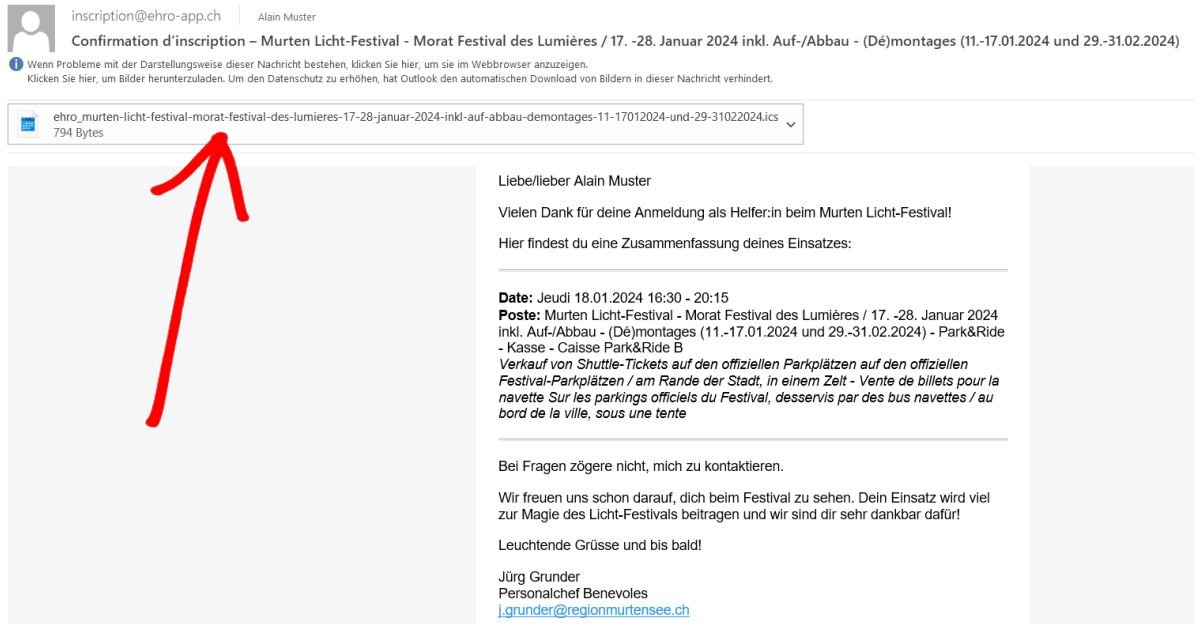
inscription@ehro-app.ch
Alain Muster
Confirmation d'inscription – Murten Licht-Festival - Morat Festival des Lumières / 17. -28. Januar 2024 inkl. Auf-/Abbau - (Dé)montages (11.-17.01.2024 und 29.-31.02.2024)
Wenn Probleme mit der Darstellungsweise dieser Nachricht bestehen, klicken Sie hier, um sie im Webbrowser anzuzeigen.
Klicken Sie hier, um Bilder herunterzuladen. Um den Datenschutz zu erhöhen, hat Outlook den automatischen Download von Bildern in dieser Nachricht verhindert.

ehro_murten-licht-festival-morat-festival-des-lumieres-17-28-januar-2024-inkl-auf-abbau-demontages-11-17012024-und-29-31022024.ics
794 Bytes

Liebe/lieber Alain Muster

Vielen Dank für deine Anmeldung als Helfer:in beim Murten Licht-Festival!

Hier findest du eine Zusammenfassung deines Einsatzes:

Date: Jeudi 18.01.2024 16:30 - 20:15
Poste: Murten Licht-Festival - Morat Festival des Lumières / 17. -28. Januar 2024 inkl. Auf-/Abbau - (Dé)montages (11.-17.01.2024 und 29.-31.02.2024) - Park&Ride - Kasse - Caisse Park&Ride B
Verkauf von Shuttle-Tickets auf den offiziellen Parkplätzen auf den offiziellen Festival-Parkplätzen / am Rande der Stadt, in einem Zelt - Vente de billets pour la navette Sur les parkings officiels du Festival, desservis par des bus navettes / au bord de la ville, sous une tente

Bei Fragen zögere nicht, mich zu kontaktieren.

Wir freuen uns schon darauf, dich beim Festival zu sehen. Dein Einsatz wird viel zur Magie des Licht-Festivals beitragen und wir sind dir sehr dankbar dafür!

Leuchtende Grüsse und bis bald!

Jürg Grunder
Personalchef Benevoles
j.grunder@regionmurtensee.ch